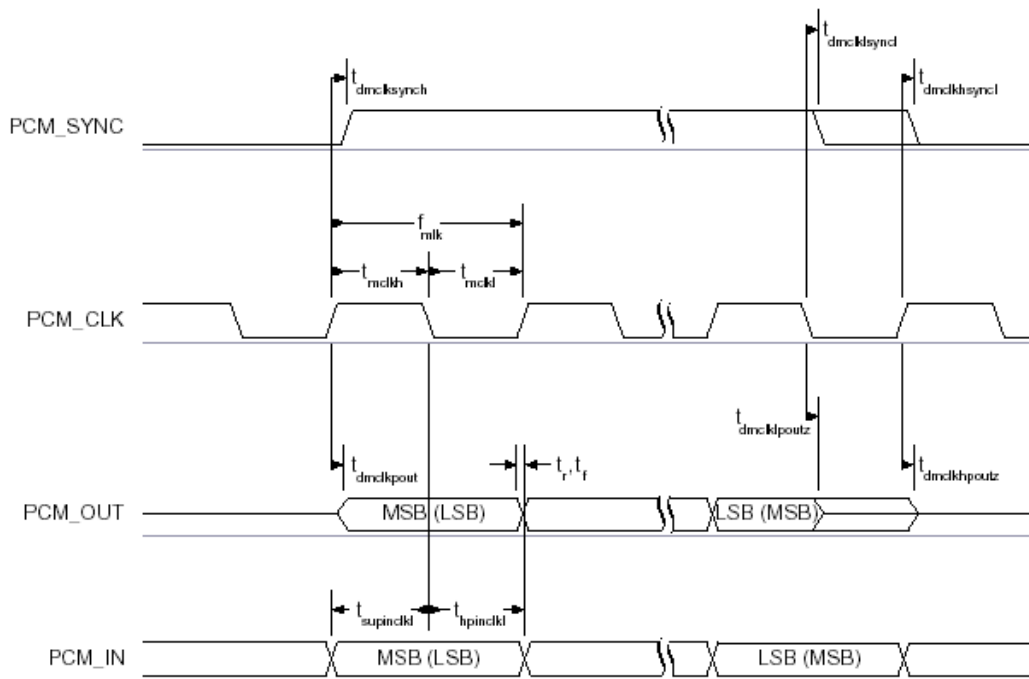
$t_{dmclksyncl}$

$t_{dmclksynch}$

$t_{dmclkhsyncl}$

PCM_SYNC

$f_{mlk}$

$t_{mclkh}$

$t_{mclkl}$

PCM_CLK

$t_{dmclklpoutz}$

$t_{dmclkpout}$

$t_r, t_f$

$t_{dmclkhpoutz}$

PCM_OUT

MSB (LSB)

LSB (MSB)

$t_{supinclkl}$

$t_{hpinclkl}$

PCM_IN

MSB (LSB)

LSB (MSB)